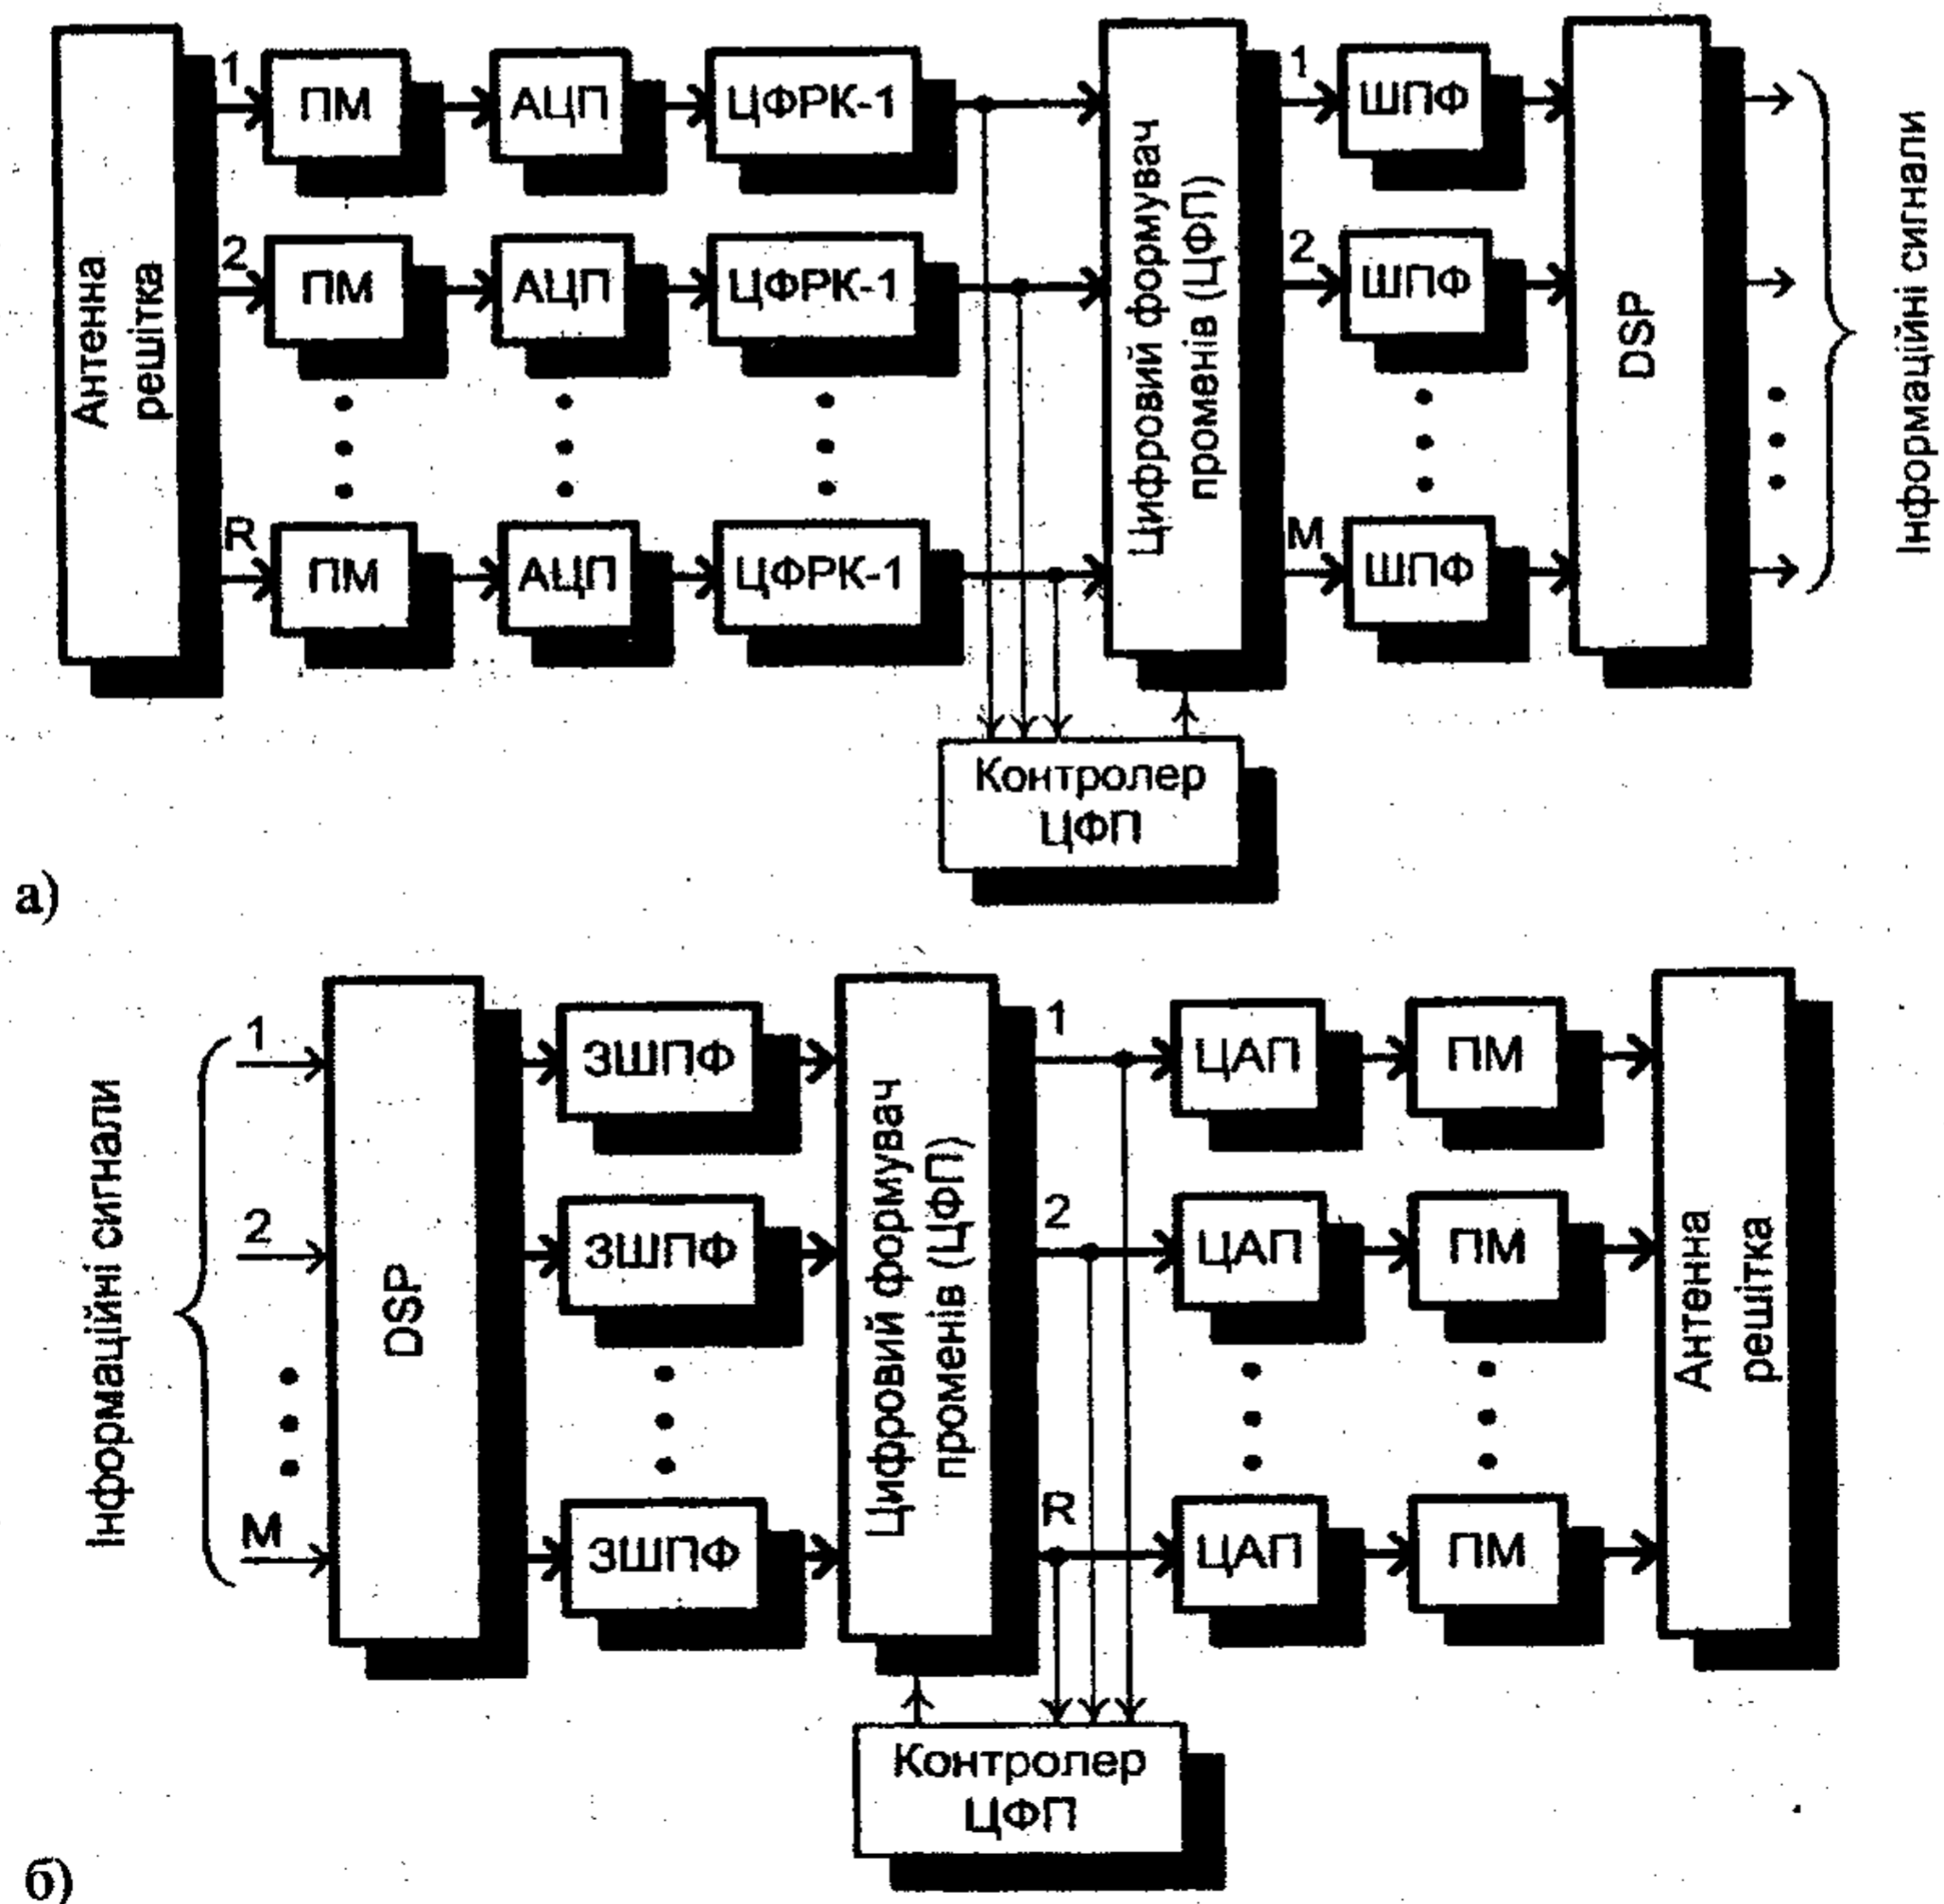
Антенна решітка

1 ПМ АЦП ЦФРК-1

2 ПМ АЦП ЦФРК-1

R ПМ АЦП ЦФРК-1

Цифровий формувач променів (ЦФП)

1 ШПФ

2 ШПФ

M ШПФ

DSP

Інформаційні сигнали

Контролер ЦФП

а)

Інформаційні сигнали

1

2

M

DSP

ЗШПФ

ЗШПФ

ЗШПФ

Цифровий формувач променів (ЦФП)

1 ЦАП ПМ

2 ЦАП ПМ

R ЦАП ПМ

Антенна решітка

Контролер ЦФП

б)